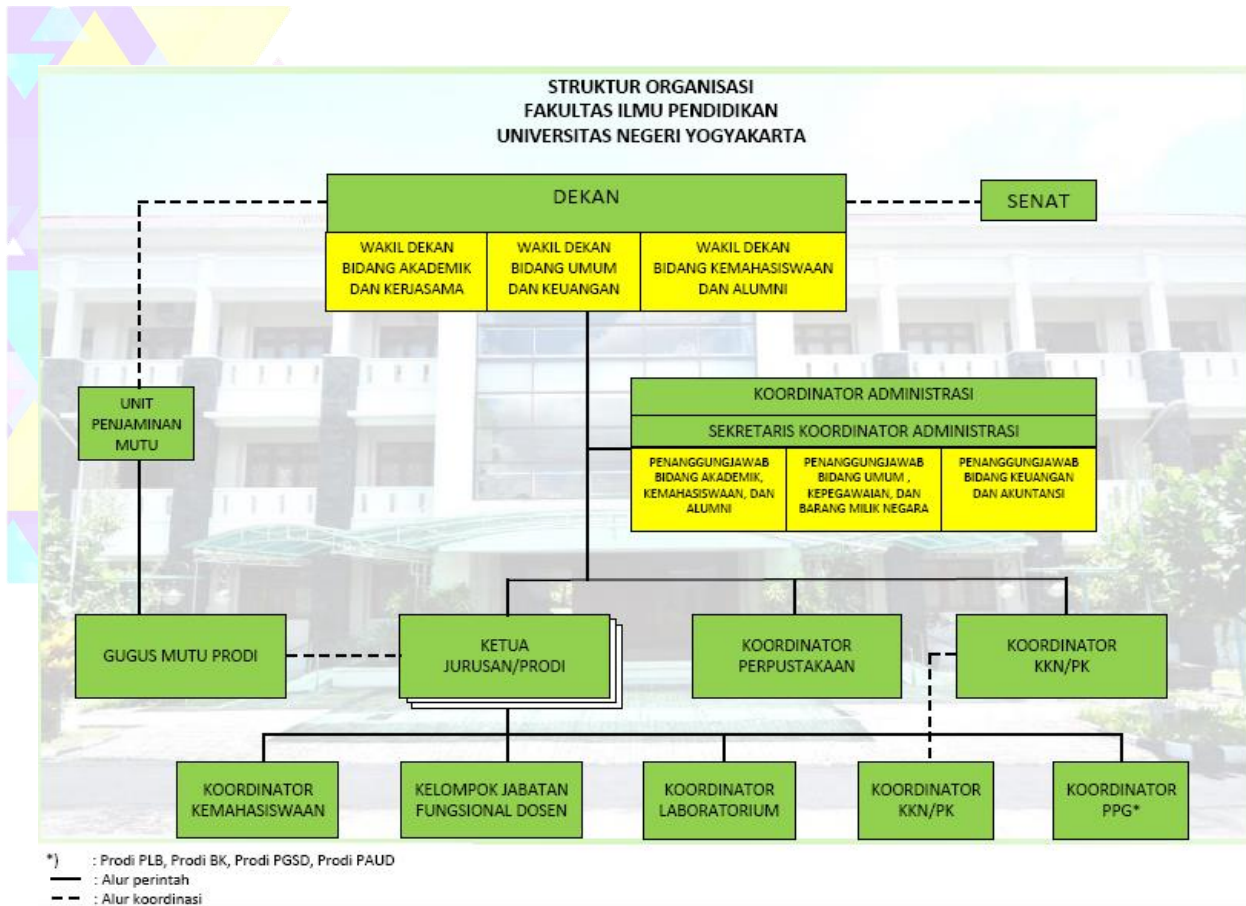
STRUKTUR ORGANISASI
FAKULTAS ILMU PENDIDIKAN
UNIVERSITAS NEGERI YOGYAKARTA

DEKAN

SENAT

WAKIL DEKAN BIDANG AKADEMIK DAN KERJASAMA

WAKIL DEKAN BIDANG UMUM DAN KEUANGAN

WAKIL DEKAN BIDANG KEMAHASISWAAN DAN ALUMNI

UNIT PENJAMINAN MUTU

KOORDINATOR ADMINISTRASI

SEKRETARIS KOORDINATOR ADMINISTRASI

PENANGGUNGJAWAB BIDANG AKADEMIK, KEMAHASISWAAN, DAN ALUMNI

PENANGGUNGJAWAB BIDANG UMUM , KEPEGAWAIAN, DAN BARANG MILIK NEGARA

PENANGGUNGJAWAB BIDANG KEUANGAN DAN AKUNTANSI

GUGUS MUTU PRODI

KETUA JURUSAN/PRODI

KOORDINATOR PERPUSTAKAAN

KOORDINATOR KKN/PK

KOORDINATOR KEMAHASISWAAN

KELOMPOK JABATAN FUNGSIONAL DOSEN

KOORDINATOR LABORATORIUM

KOORDINATOR KKN/PK

KOORDINATOR PPG*

*) : Prodi PLB, Prodi BK, Prodi PGSD, Prodi PAUD
: Alur perintah
: Alur koordinasi